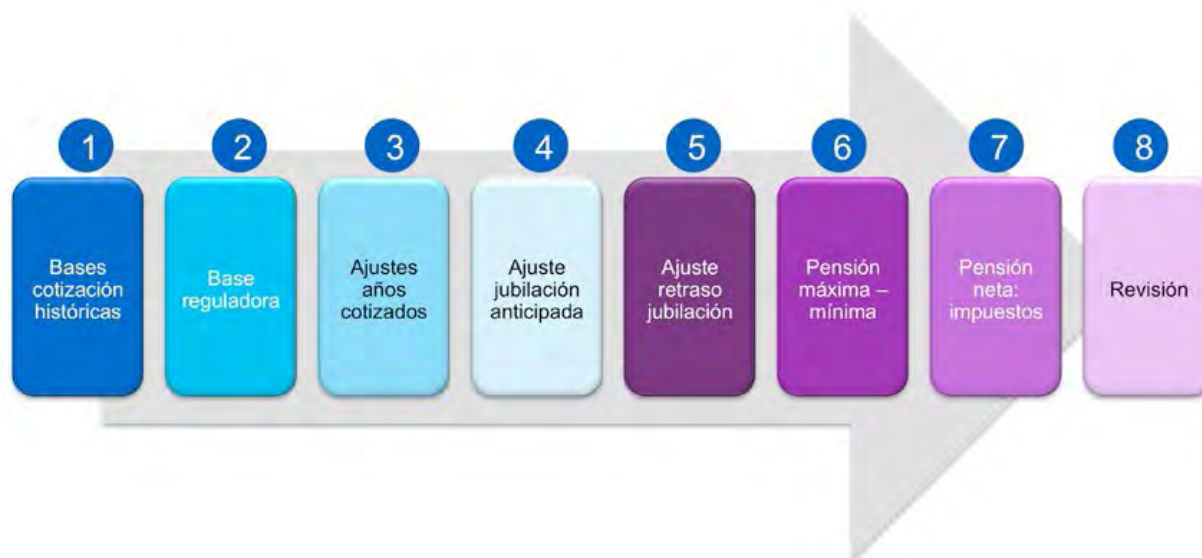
1
Bases cotización históricas

2
Base reguladora

3
Ajustes años cotizados

4
Ajuste jubilación anticipada

5
Ajuste retraso jubilación

6
Pensión máxima – mínima

7
Pensión neta: impuestos

8
Revisión